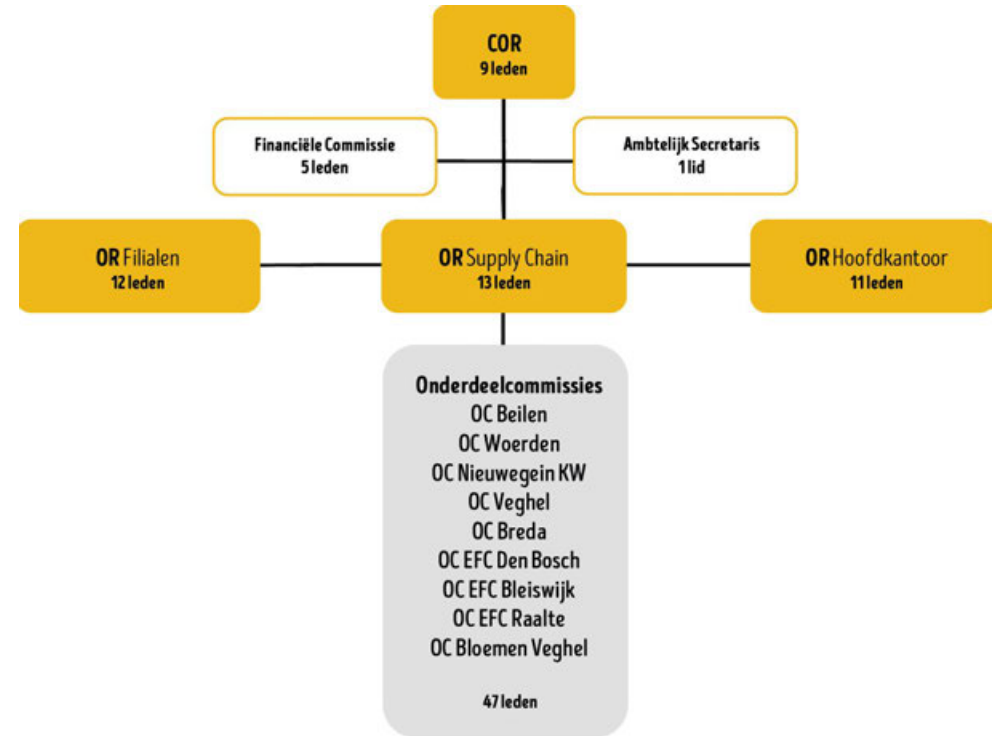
COR
9 leden

Financiële Commissie
5 leden

Ambtelijk Secretaris
1 lid

OR Filialen
12 leden

OR Supply Chain
13 leden

OR Hoofdkantoor
11 leden

Onderdeelcommissies
OC Beilen
OC Woerden
OC Nieuwegein KW
OC Veghel
OC Breda
OC EFC Den Bosch
OC EFC Bleiswijk
OC EFC Raalte
OC Bloemen Veghel

47 leden